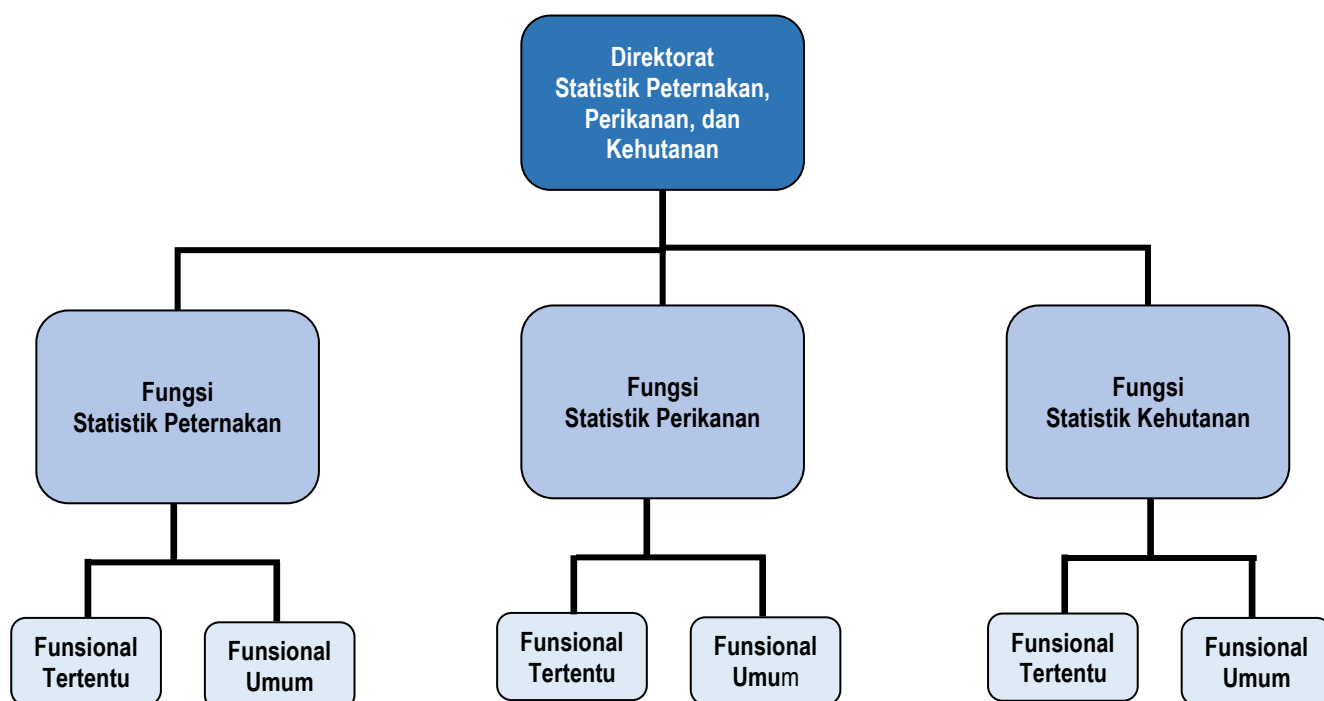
Direktorat
Statistik Peternakan, Perikanan, dan Kehutanan

Fungsi
Statistik Peternakan

Funsional Tertentu

Funsional Umum

Fungsi
Statistik Perikanan

Funsional Tertentu

Funsional Umum

Fungsi
Statistik Kehutanan

Funsional Tertentu

Funsional Umum